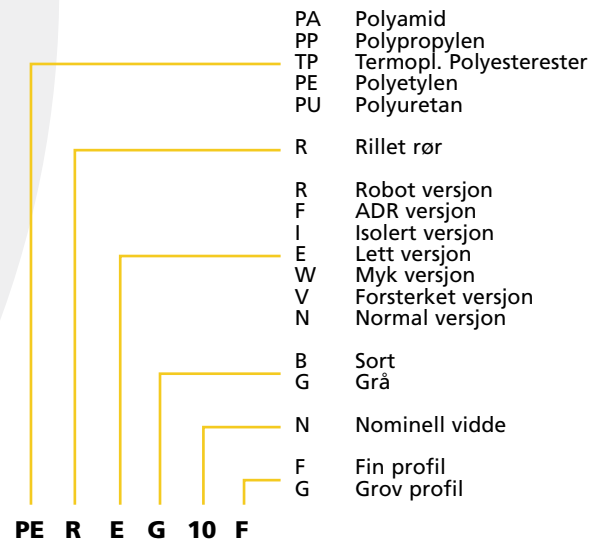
| | |
|---|---|
| PA | Polyamid |
| PP | Polypropylen |
| TP | Termopl. Polyesterester |
| PE | Polyetylen |
| PU | Polyuretan |

| | |
|---|---|
| R | Rillet rør |

| | |
|---|---|
| R | Robot versjon |
| F | ADR versjon |
| I | Isolert versjon |
| E | Lett versjon |
| W | Myk versjon |
| V | Forsterket versjon |
| N | Normal versjon |

| | |
|---|---|
| B | Sort |
| G | Grå |

| | |
|---|---|
| N | Nominell vidde |

| | |
|---|---|
| F | Fin profil |
| G | Grov profil |

PE R E G 10 F